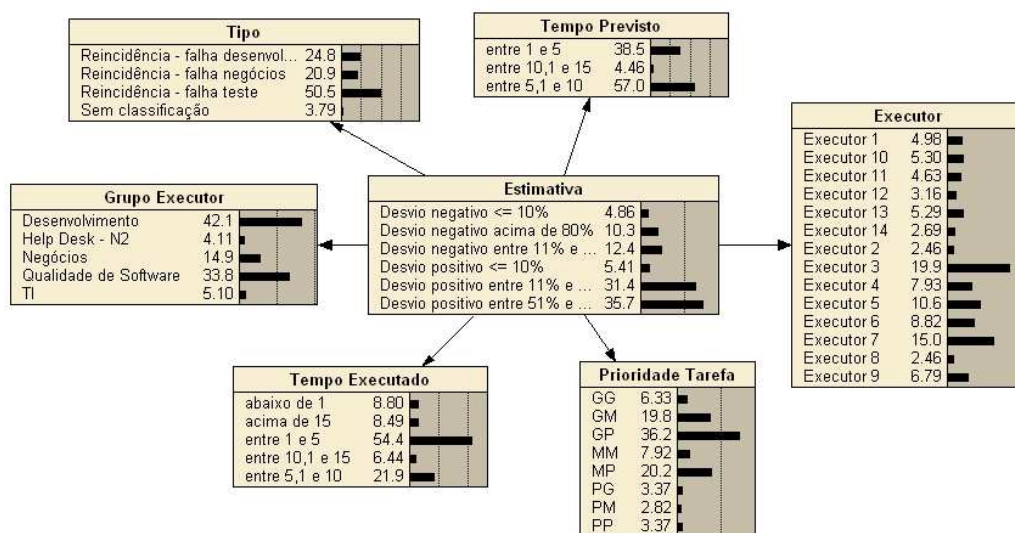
**Tipo**

| | |
|---|---|
| Reincidência - falha desenvol... | 24.8 |
| Reincidência - falha negócios | 20.9 |
| Reincidência - falha teste | 50.5 |
| Sem classificação | 3.79 |

**Tempo Previsto**

| | |
|---|---|
| entre 1 e 5 | 38.5 |
| entre 10,1 e 15 | 4.46 |
| entre 5,1 e 10 | 57.0 |

**Executor**

| | |
|---|---|
| Executor 1 | 4.98 |
| Executor 10 | 5.30 |
| Executor 11 | 4.63 |
| Executor 12 | 3.16 |
| Executor 13 | 5.29 |
| Executor 14 | 2.69 |
| Executor 2 | 2.46 |
| Executor 3 | 19.9 |
| Executor 4 | 7.93 |
| Executor 5 | 10.6 |
| Executor 6 | 8.82 |
| Executor 7 | 15.0 |
| Executor 8 | 2.46 |
| Executor 9 | 6.79 |

**Grupo Executor**

| | |
|---|---|
| Desenvolvimento | 42.1 |
| Help Desk - N2 | 4.11 |
| Negócios | 14.9 |
| Qualidade de Software | 33.8 |
| TI | 5.10 |

**Estimativa**

| | |
|---|---|
| Desvio negativo <= 10% | 4.86 |
| Desvio negativo acima de 80% | 10.3 |
| Desvio negativo entre 11% e ... | 12.4 |
| Desvio positivo <= 10% | 5.41 |
| Desvio positivo entre 11% e ... | 31.4 |
| Desvio positivo entre 51% e ... | 35.7 |

**Tempo Executado**

| | |
|---|---|
| abaixo de 1 | 8.80 |
| acima de 15 | 8.49 |
| entre 1 e 5 | 54.4 |
| entre 10,1 e 15 | 6.44 |
| entre 5,1 e 10 | 21.9 |

**Prioridade Tarefa**

| | |
|---|---|
| GG | 6.33 |
| GM | 19.8 |
| GP | 36.2 |
| MM | 7.92 |
| MP | 20.2 |
| PG | 3.37 |
| PM | 2.82 |
| PP | 3.37 |